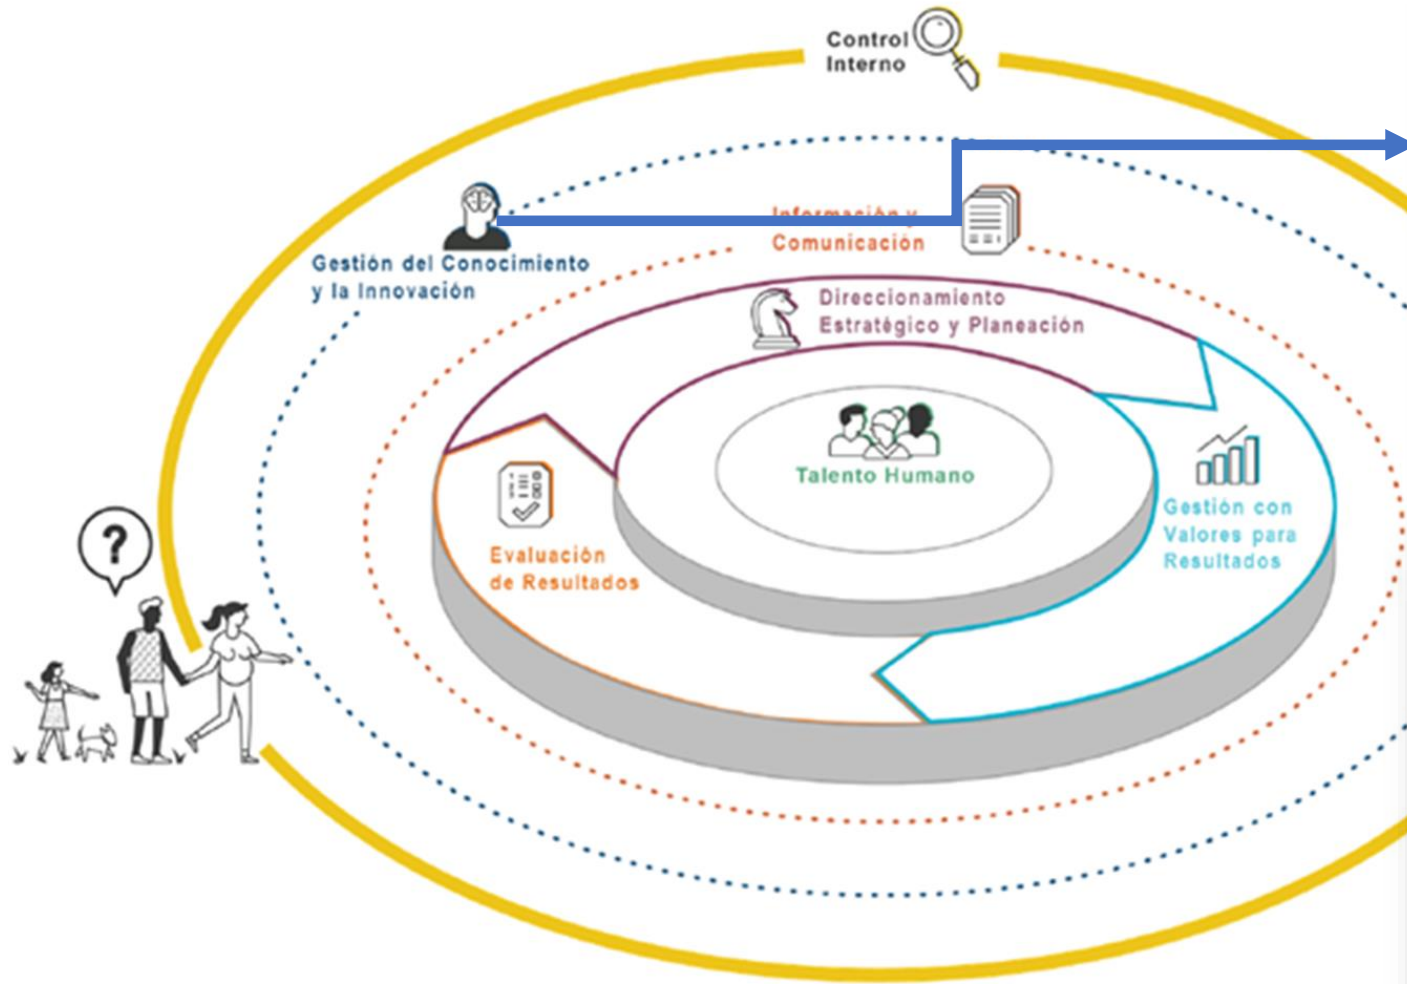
Control Interno

Gestión del Conocimiento y la Innovación

Información y Comunicación

Direccionamiento Estratégico y Planeación

Talento Humano

Gestión con Valores para Resultados

Evaluación de Resultados

?